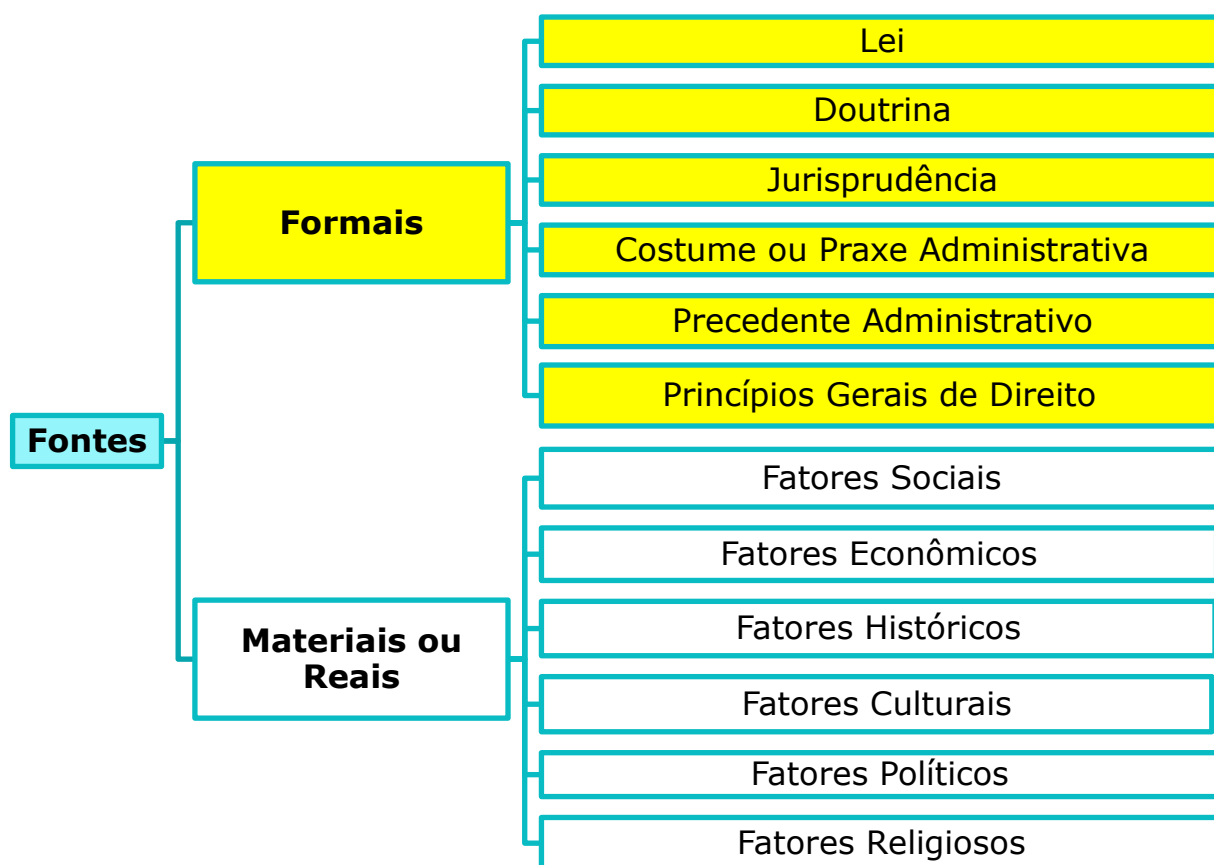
Fontes

Formais

Lei

Doutrina

Jurisprudência

Costume ou Praxe Administrativa

Precedente Administrativo

Princípios Gerais de Direito

Materiais ou Reais

Fatores Sociais

Fatores Econômicos

Fatores Históricos

Fatores Culturais

Fatores Políticos

Fatores Religiosos